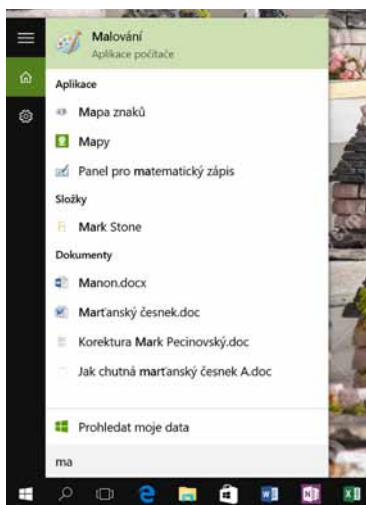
Malování
Aplikace počítače

Aplikace

Mapa znaků

Mapy

Panel pro matematický zápis

Složky

Mark Stone

Dokumenty

Manon.docx

Marťanský česnek.doc

Korektura Mark Pecinovský.doc

Jak chutná marťanský česnek A.doc

Prohledat moje data

ma